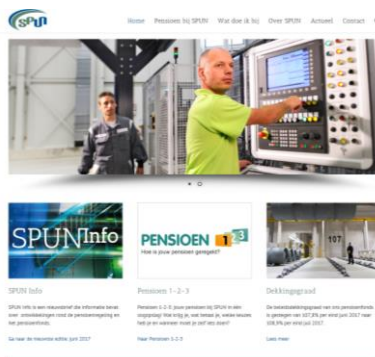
SPUN

Home Pensioen bij SPUN Wat doe (ik bij) Over SPUN Actueel Contact

SPUNInfo

PENSIOEN 1 2 3
Hoe is jouw pensioen geregeld?

107

SPUN Info

SPUN Info is een nieuwsbrief die informatie bevat over ontwikkelingen rond de pensioenregeling en het pensioenfonds.

Ga naar de nieuwste editie juni 2017

Pensioen 1-2-3

Pensioen 1-2-3: jouw pensioen bij SPUN in één oogopslag! Wat krijg je, wat betaal je, welke keuzes heb je en wanneer moet je zelf iets doen?

Naar Pensioen 1-2-3

Dekkingsgraad

De beleidsdekkingsgraad van ons pensioenfonds is gestegen van 107,8% per eind juni 2017 naar 108,9% per eind juli 2017.

Lees meer